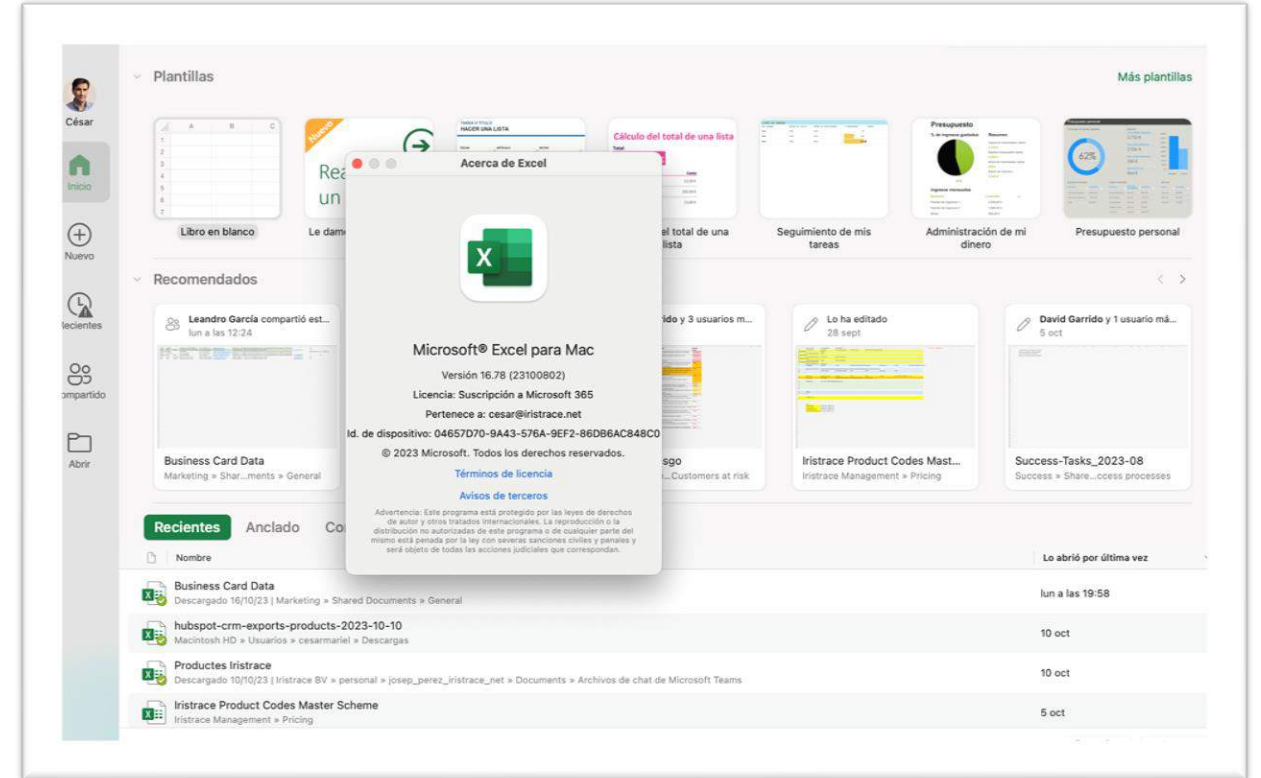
César

Inicio

Nuevo

Recientes

Compartido

Abrir

Plantillas

Más plantillas

Libro en blanco

Nuevo
Rea
un

Le dam

HACER UNA LISTA

Cálculo del total de una lista
Total

el total de una lista

Seguimiento de mis tareas

Presupuesto

Administración de mi dinero

62%

Presupuesto personal

Recomendados

Leandro García compartió est...
lun a las 12:24

Business Card Data
Marketing » Shar...ments » General

rido y 3 usuarios m...

sgo
...Customers at risk

Lo ha editado
28 sept

Iristrace Product Codes Mast...
Iristrace Management » Pricing

David Garrido y 1 usuario má...
5 oct

Success-Tasks_2023-08
Success » Share...ccess processes

Acerca de Excel

Microsoft® Excel para Mac

Versión 16.78 (23100802)

Licencia: Suscripción a Microsoft 365

Pertenece a: cesar@iristrace.net

Id. de dispositivo: 04657D70-9A43-576A-9EF2-86DB6AC848C0

© 2023 Microsoft. Todos los derechos reservados.

Términos de licencia

Avisos de terceros

Advertencia: Este programa está protegido por las leyes de derechos de autor y otros tratados internacionales. La reproducción o la distribución no autorizadas de este programa o de cualquier parte del mismo está penada por la ley con severas sanciones civiles y penales y será objeto de todas las acciones judiciales que correspondan.

Recientes
Anclado
Co

Nombre

Lo abrió por última vez

Business Card Data
Descargado 16/10/23 | Marketing » Shared Documents » General
lun a las 19:58

hubspot-crm-exports-products-2023-10-10
Macintosh HD » Usuarios » cesarmariel » Descargas
10 oct

Productes Iristrace
Descargado 10/10/23 | Iristrace BV » personal » josep_perez_iristrace_net » Documents » Archivos de chat de Microsoft Teams
10 oct

Iristrace Product Codes Master Scheme
Iristrace Management » Pricing
5 oct